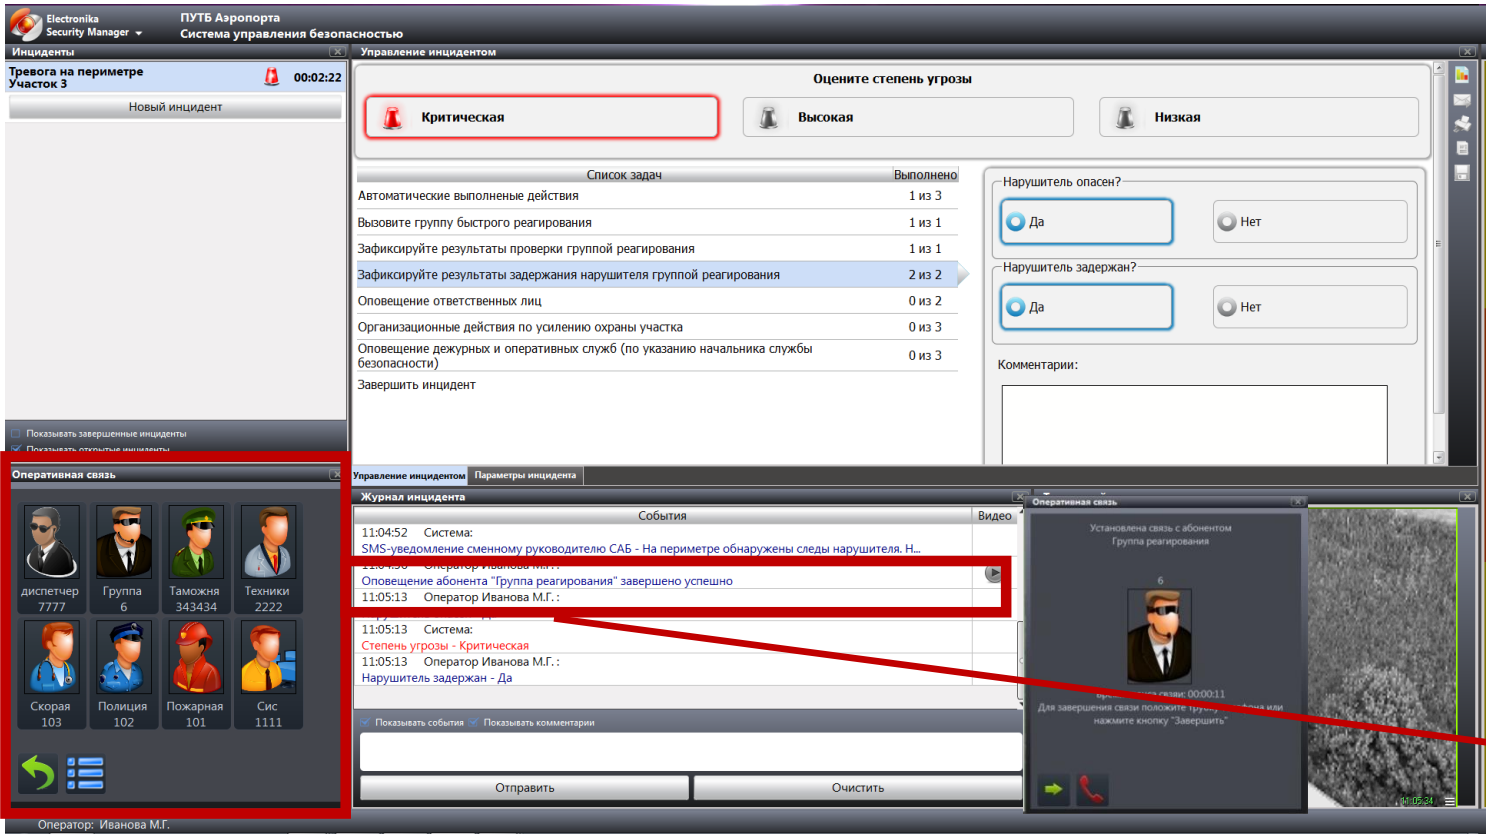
Electronika Security Manager ▾

ПУТБ Аэропорта
Система управления безопасностью

Инциденты

Тревога на периметре Участок 3 00:02:22

Новый инцидент

Показывать завершенные инциденты
Показывать открытые инциденты

Управление инцидентом

Оцените степень угрозы

Критическая

Высокая

Низкая

| Список задач | Выполнено |
|---|---|
| Автоматические выполненые действия | 1 из 3 |
| Вызовите группу быстрого реагирования | 1 из 1 |
| Зафиксируйте результаты проверки группой реагирования | 1 из 1 |
| Зафиксируйте результаты задержания нарушителя группой реагирования | 2 из 2 |
| Оповещение ответственных лиц | 0 из 2 |
| Организационные действия по усилению охраны участка | 0 из 3 |
| Оповещение дежурных и оперативных служб (по указанию начальника службы безопасности) | 0 из 3 |
| Завершить инцидент | |

Нарушитель опасен?
Да
Нет

Нарушитель задержан?
Да
Нет

Комментарии:

Управление инцидентом
Параметры инцидента

Оперативная связь

диспетчер 7777
Группа 6
Таможня 343434
Техники 2222
Скорая 103
Полиция 102
Пожарная 101
Сис 1111

Журнал инцидента

| События | Видео |
|---|---|
| 11:04:52 Система: SMS-уведомление сменному руководителю САБ - На периметре обнаружены следы нарушителя. Н... | |
| 11:04:50 Оператор Иванова М.Г.: Оповещение абонента "Группа реагирования" завершено успешно | |
| 11:05:13 Оператор Иванова М.Г.: | |
| 11:05:13 Система: Степень угрозы - Критическая | |
| 11:05:13 Оператор Иванова М.Г.: Нарушитель задержан - Да | |

Показывать события
Показывать комментарии

Отправить
Очистить

Оперативная связь

Установлена связь с абонентом
Группа реагирования

6

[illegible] связи: 00:00:11
Для завершения связи положите труб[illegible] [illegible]фона или нажмите кнопку "Завершить"

11:05:24

Оператор: Иванова М.Г.